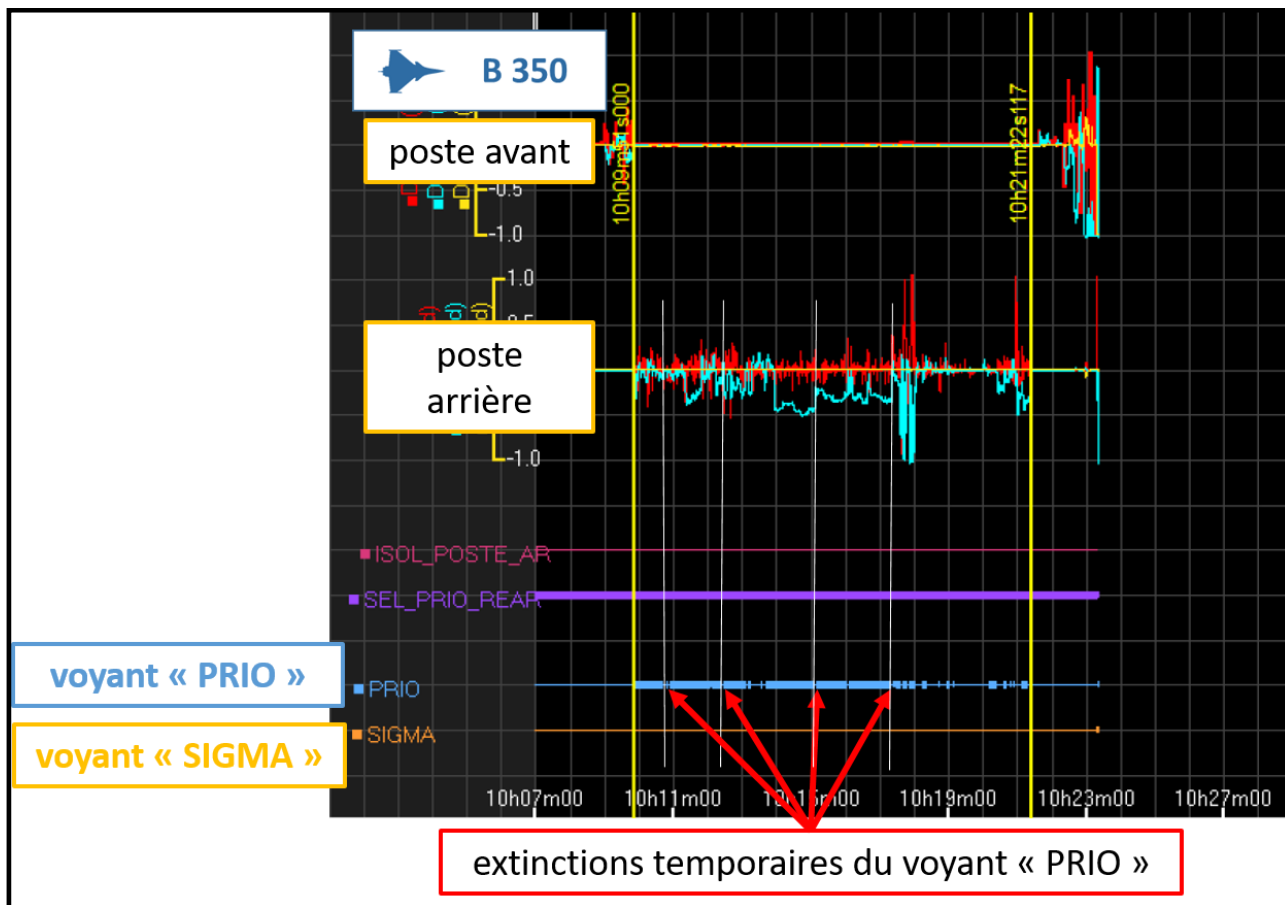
B 350

poste avant

10h09m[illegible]s000

10h21m22s117

-0.5

-1.0

1.0

0.5

poste arrière

-1.0

ISOL_POSTE_AR

SEL_PRIO_REAR

voyant « PRIO »

PRIO

voyant « SIGMA »

SIGMA

10h07m00

10h11m00

10h1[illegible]m00

10h19m00

10h23m00

10h27m00

extinctions temporaires du voyant « PRIO »